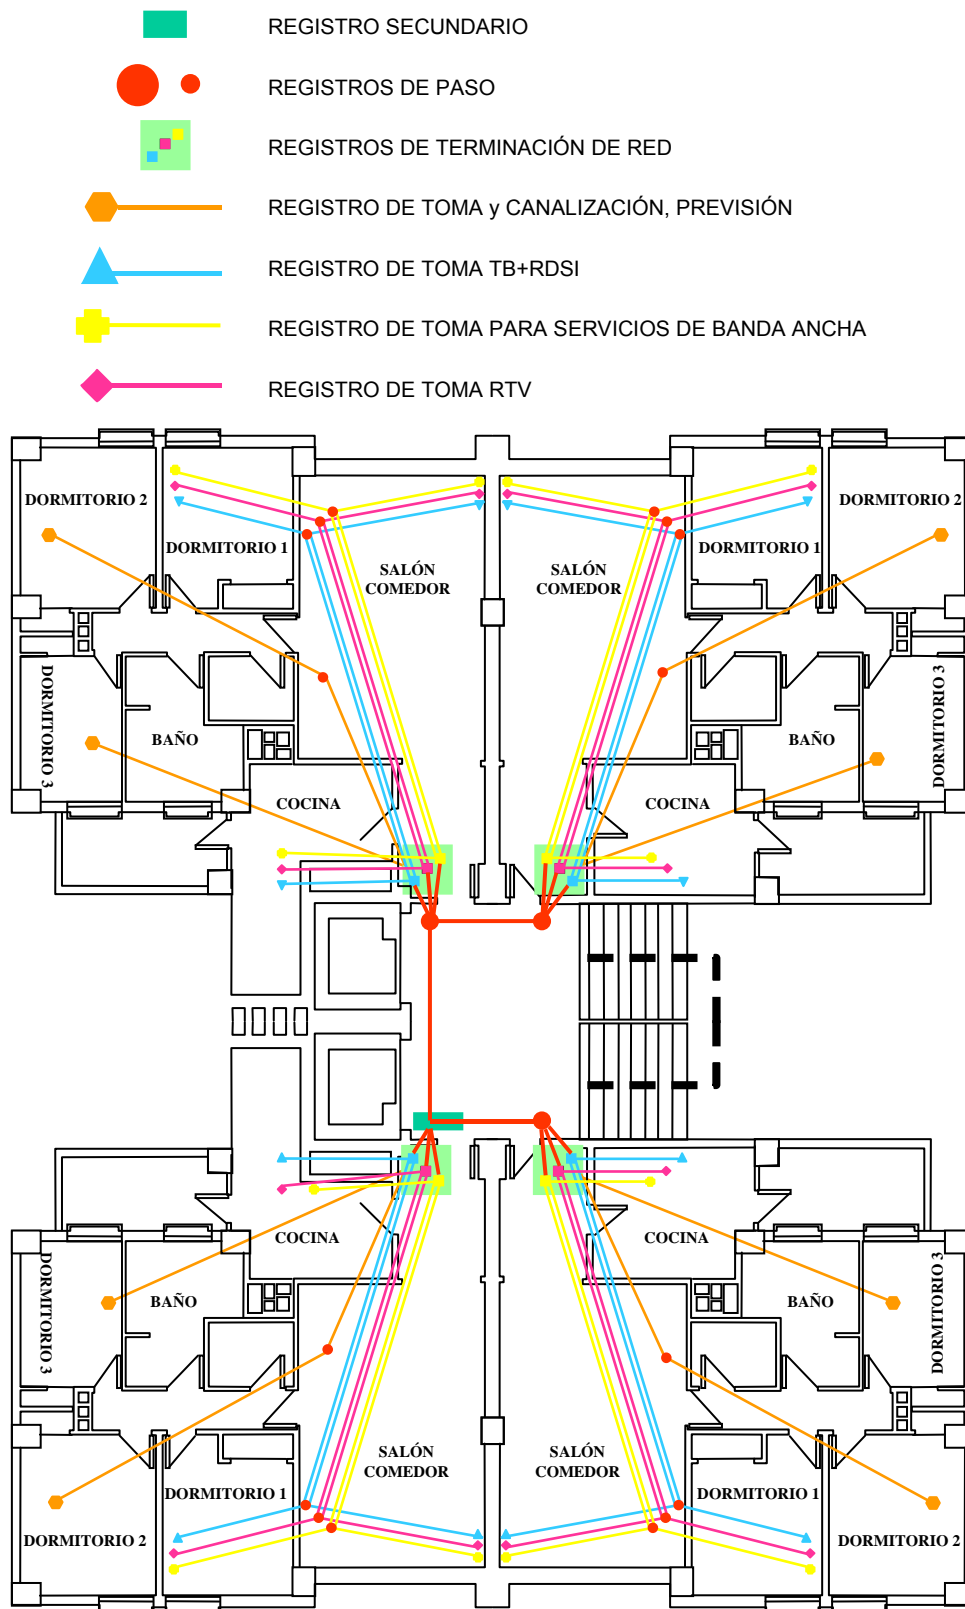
REGISTRO SECUNDARIO

REGISTROS DE PASO

REGISTROS DE TERMINACIÓN DE RED

REGISTRO DE TOMA y CANALIZACIÓN, PREVISIÓN

REGISTRO DE TOMA TB+RDSI

REGISTRO DE TOMA PARA SERVICIOS DE BANDA ANCHA

REGISTRO DE TOMA RTV

DORMITORIO 2
DORMITORIO 1
SALÓN COMEDOR
SALÓN COMEDOR
DORMITORIO 1
DORMITORIO 2
DORMITORIO 3
BAÑO
BAÑO
DORMITORIO 3
COCINA
COCINA

COCINA
COCINA
DORMITORIO 3
BAÑO
BAÑO
DORMITORIO 3
SALÓN COMEDOR
SALÓN COMEDOR
DORMITORIO 1
DORMITORIO 1
DORMITORIO 2
DORMITORIO 2